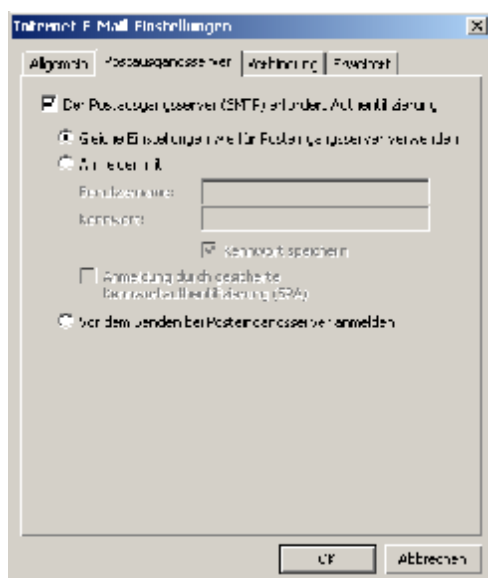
Internet E-Mail-Einstellungen

Allgemein | Postausgangsserver | Verbindung | Erweitert

Der Postausgangsserver (SMTP) erfordert Authentifizierung

Gleiche Einstellungen wie für Posteingangsserver verwenden

Anmelden mit

Benutzername

Kennwort

Kennwort speichern

Anmeldung durch gesicherte Kennwortauthentifizierung (SPA)

Vor dem Senden bei Posteingangsserver anmelden

OK | Abbrechen